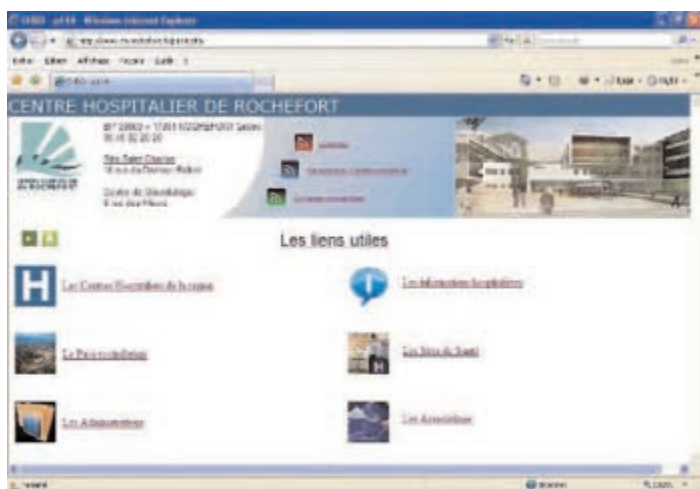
CENTRE HOSPITALIER DE ROCHEFORT

Les liens utiles

Les Centres Hospitaliers de la région

Les informations hospitalières

Le Pays rochefortais

Les Sites de Santé

Les Administrations

Les Associations